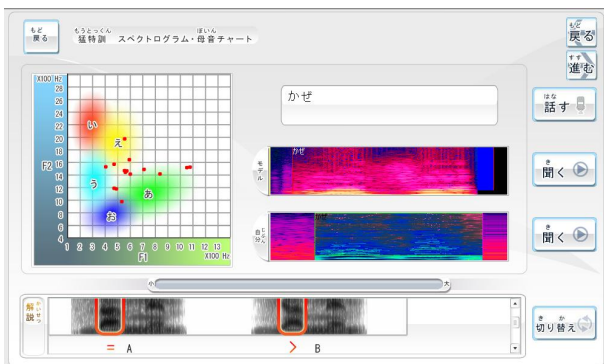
もど
戻る

もうとっくん
猛特訓　スペクトログラム・母音チャート
ぼいん

もど
戻る

すす
進む

X100 Hz
28
26
24
22
20
18
16
14
12
10
8
6
4

F2

い
え
う
あ
お

1 2 3 4 5 6 7 8 9 10 11 12 13
X100 Hz
F1

かぜ

はな
話す

モデル
かぜ

き
聞く

じぶん
自分

き
聞く

小
大

かいせつ
解説

= A
> B

き　か
切り替え